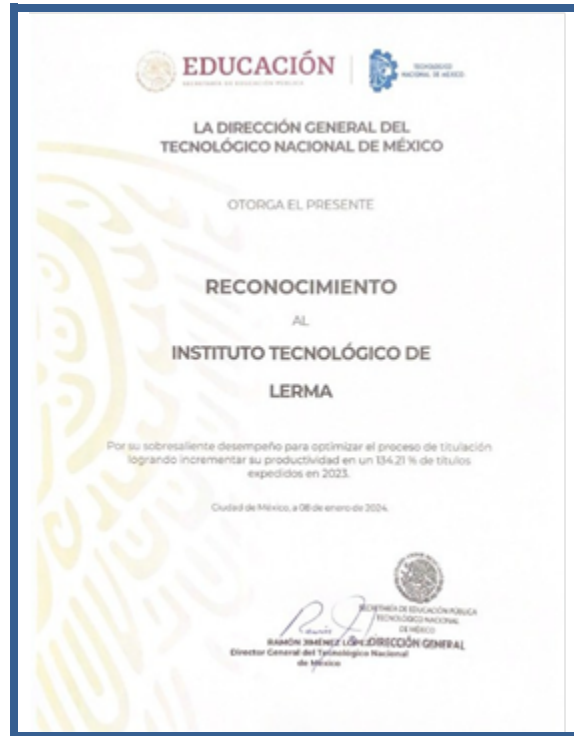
EDUCACIÓN
SECRETARÍA DE EDUCACIÓN PÚBLICA

TECNOLÓGICO NACIONAL DE MÉXICO

LA DIRECCIÓN GENERAL DEL TECNOLÓGICO NACIONAL DE MÉXICO

OTORGA EL PRESENTE

RECONOCIMIENTO

AL

INSTITUTO TECNOLÓGICO DE LERMA

Por su sobresaliente desempeño para optimizar el proceso de titulación logrando incrementar su productividad en un 134.21 % de títulos expedidos en 2023.

Ciudad de México, a 08 de enero de 2024.

SECRETARÍA DE EDUCACIÓN PÚBLICA
TECNOLÓGICO NACIONAL DE MÉXICO
DIRECCIÓN GENERAL

RAMÓN JIMÉNEZ LÓPEZ
Director General del Tecnológico Nacional de México